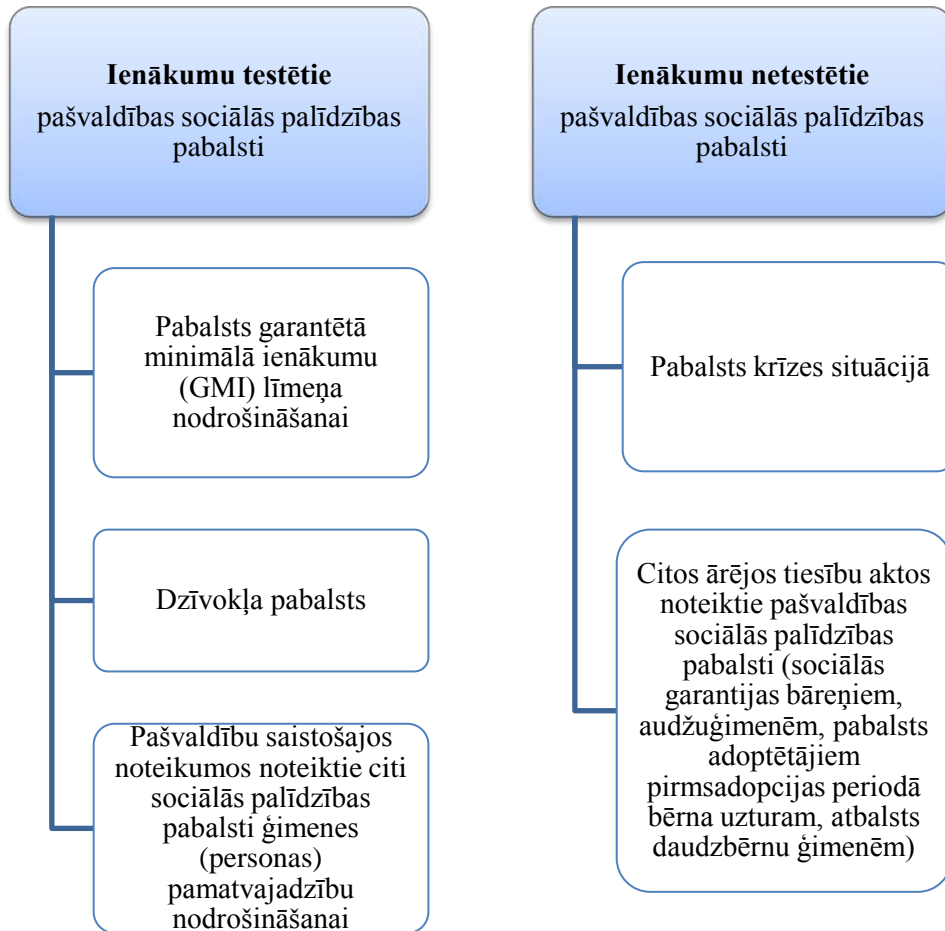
**Ienākumu testētie**
pašvaldības sociālās palīdzības pabalsti

Pabalsts garantētā minimālā ienākumu (GMI) līmeņa nodrošināšanai

Dzīvokļa pabalsts

Pašvaldību saistošajos noteikumos noteiktie citi sociālās palīdzības pabalsti ģimenes (personas) pamatvajadzību nodrošināšanai

**Ienākumu netestētie**
pašvaldības sociālās palīdzības pabalsti

Pabalsts krīzes situācijā

Citos ārējos tiesību aktos noteiktie pašvaldības sociālās palīdzības pabalsti (sociālās garantijas bāreņiem, audžuģimenēm, pabalsts adoptētājiem pirmsadopcijas periodā bērna uzturam, atbalsts daudzbērnu ģimenēm)